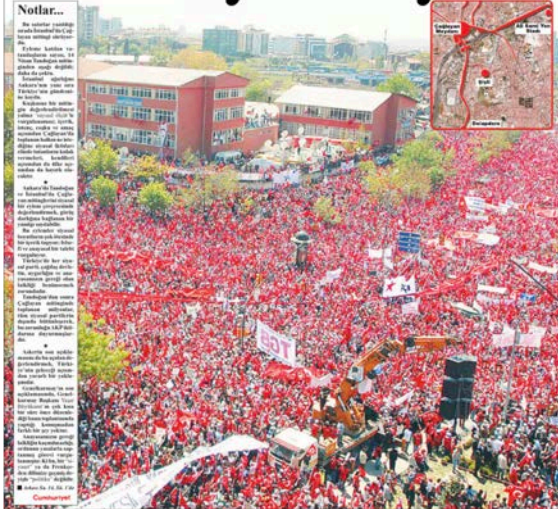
Notlar...

Bu satırlar yazıldığında henüz İstanbul'da Çağlayan mitingi sürüyor.

Eylemin katılım yoğunluğunun sayısı, 14 Nisan Tandoğan mitinginden aşağı değildi. Hatta daha da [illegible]...

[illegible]

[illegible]

Cumhuriyet

TGB

Çağlayan Meydanı

Ali Sami Yen Stadı

Şişli

Şerapsırı